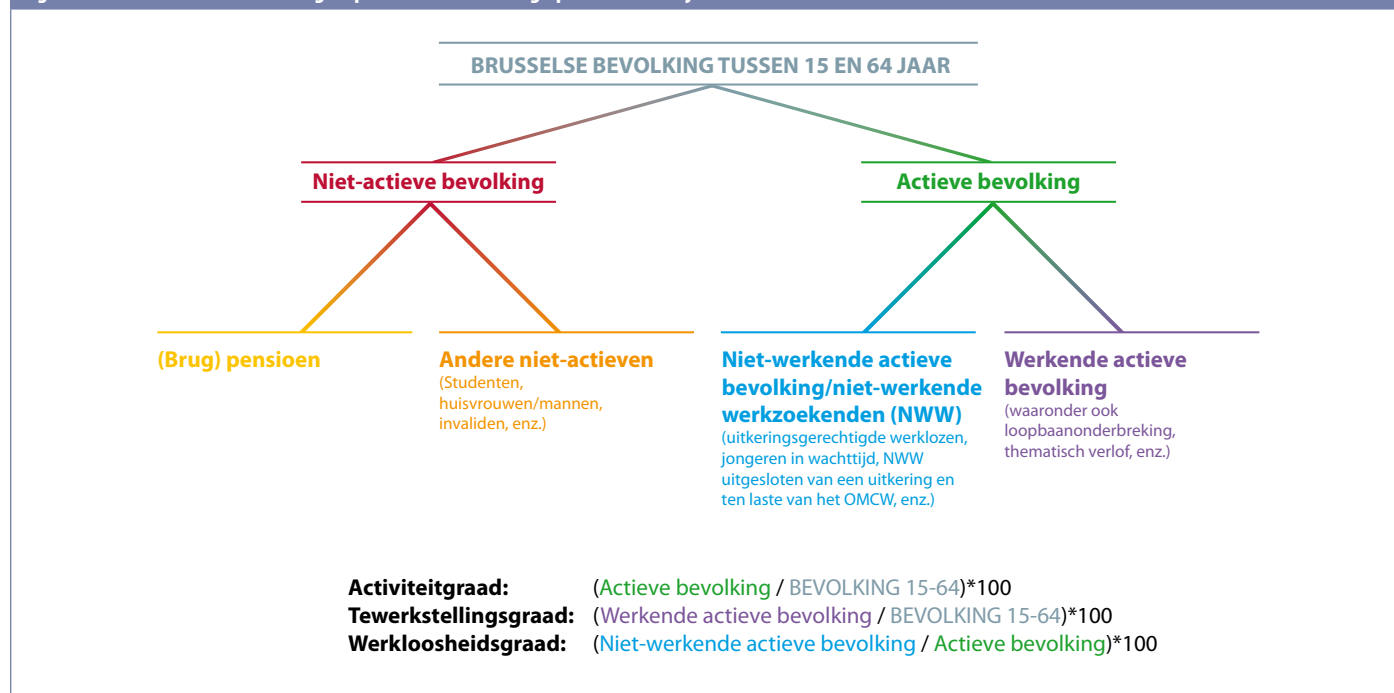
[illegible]

BRUSSELSE BEVOLKING TUSSEN 15 EN 64 JAAR

Niet-actieve bevolking

Actieve bevolking

(Brug) pensioen

Andere niet-actieven
(Studenten, huisvrouwen/mannen, invaliden, enz.)

Niet-werkende actieve bevolking/niet-werkende werkzoekenden (NWW)
(uitkeringsgerechtigde werklozen, jongeren in wachttijd, NWW uitgesloten van een uitkering en ten laste van het OMCW, enz.)

Werkende actieve bevolking
(waaronder ook loopbaanonderbreking, thematisch verlof, enz.)

Activiteitgraad: (Actieve bevolking / BEVOLKING 15-64)*100
Tewerkstellingsgraad: (Werkende actieve bevolking / BEVOLKING 15-64)*100
Werkloosheidsgraad: (Niet-werkende actieve bevolking / Actieve bevolking)*100